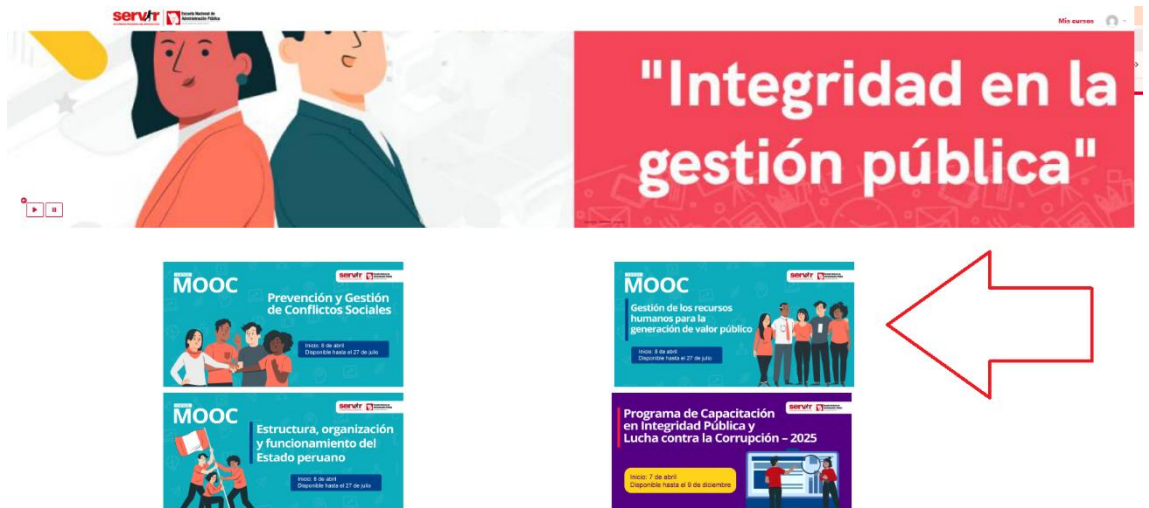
servir | Escuela Nacional de Administración Pública

Mis cursos

"Integridad en la gestión pública"

MOOC
servir
Prevención y Gestión de Conflictos Sociales
Inicio: 8 de abril
Disponible hasta el 27 de julio

MOOC
servir
Gestión de los recursos humanos para la generación de valor público
Inicio: 8 de abril
Disponible hasta el 27 de julio

MOOC
servir
Estructura, organización y funcionamiento del Estado peruano
Inicio: 8 de abril
Disponible hasta el 27 de julio

servir
Programa de Capacitación en Integridad Pública y Lucha contra la Corrupción – 2025
Inicio: 7 de abril
Disponible hasta el 9 de diciembre